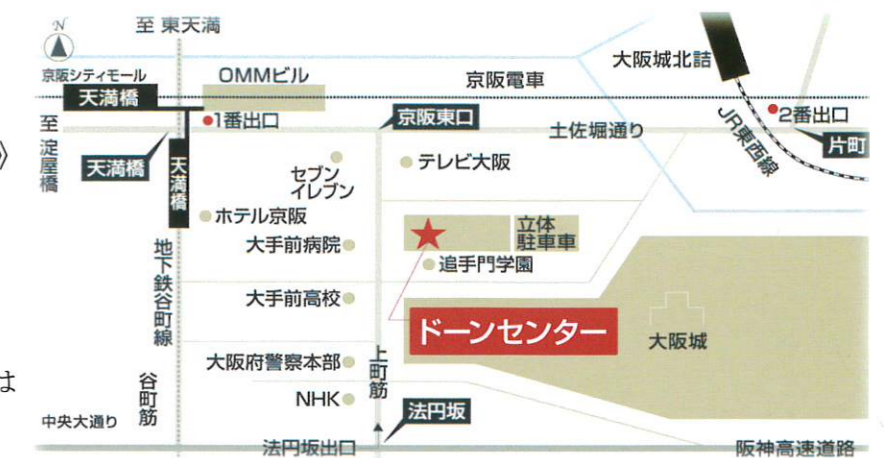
N

至 東天満

京阪シティモール

OMMビル

京阪電車

大阪城北詰

天満橋

1番出口

京阪東口

土佐堀通り

2番出口

至淀屋橋

天満橋

天満橋

セブンイレブン

テレビ大阪

JR東西線

片町

ホテル京阪

立体駐車車

大手前病院

追手門学園

地下鉄谷町線

大手前高校

ドーンセンター

大阪城

大阪府警察本部

上町筋

谷町筋

NHK

中央大通り

法円坂

法円坂出口

阪神高速道路

》

は